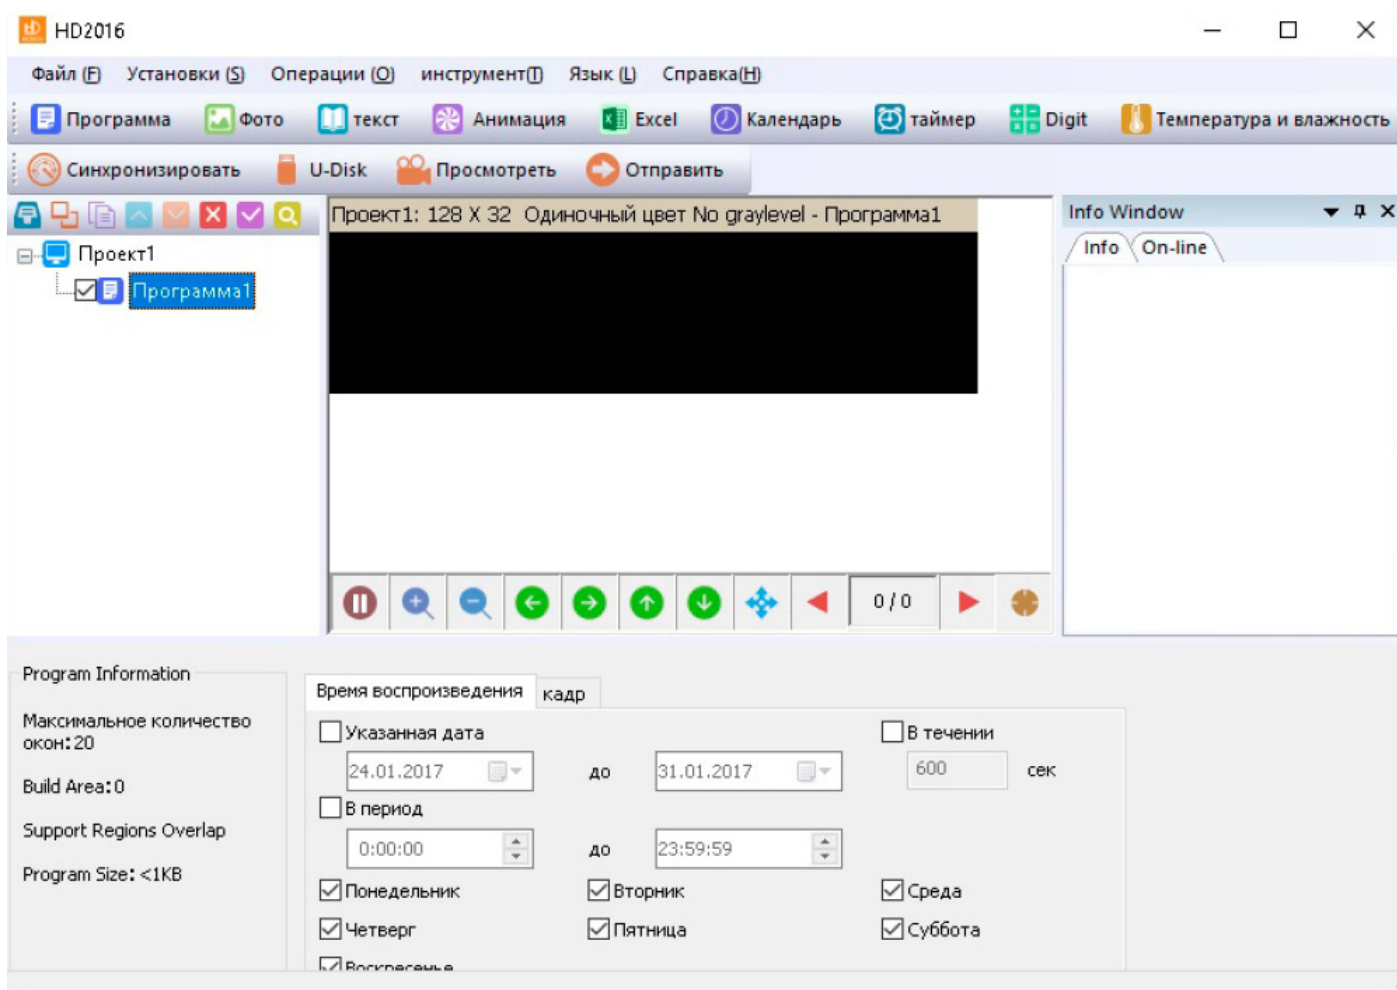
HD2016

Файл (F) Установки (S) Операции (O) инструмент(T) Язык (L) Справка(H)

Программа Фото текст Анимация Excel Календарь таймер Digit Температура и влажность

Синхронизировать U-Disk Просмотреть Отправить

Проект1
Программа1

Проект1: 128 X 32 Одиночный цвет No graylevel - Программа1

0 / 0

Info Window
Info On-line

Program Information

Максимальное количество окон:20

Build Area:0

Support Regions Overlap

Program Size: <1KB

Время воспроизведения кадр

Указанная дата
24.01.2017 до 31.01.2017

В течении
600 сек

В период
0:00:00 до 23:59:59

Понедельник Вторник Среда
Четверг Пятница Суббота
Воскресенье